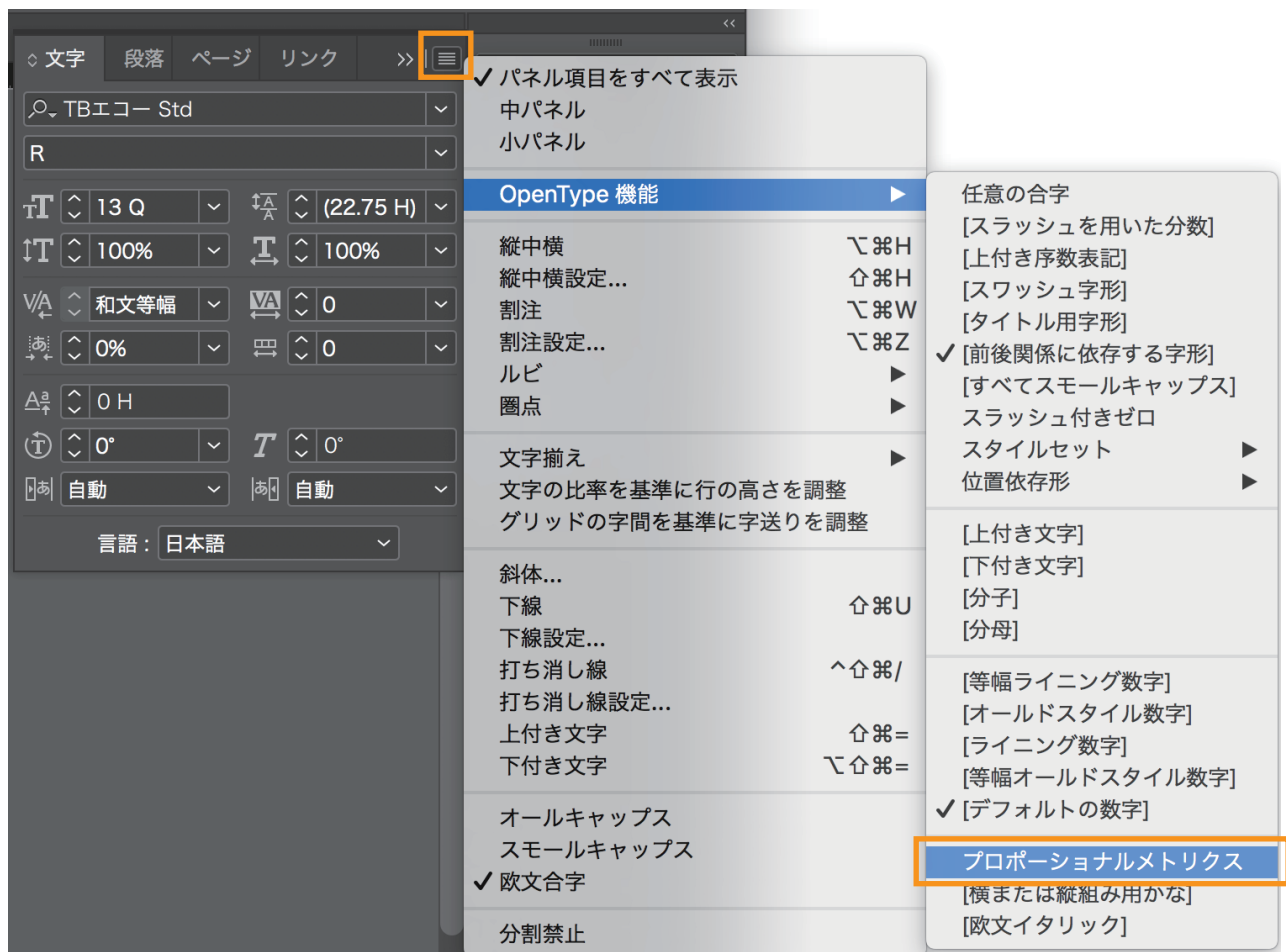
文字 段落 ページ リンク

TBエコー Std

R

13 Q
(22.75 H)
100%
100%
和文等幅
0
0%
0
0 H
0°
0°
自動
自動

言語： 日本語

✓ パネル項目をすべて表示
中パネル
小パネル

OpenType 機能

縦中横 ⌥⌘H
縦中横設定... ⇧⌘H
割注 ⌥⌘W
割注設定... ⌥⌘Z
ルビ
圏点

文字揃え
文字の比率を基準に行の高さを調整
グリッドの字間を基準に字送りを調整

斜体...
下線 ⇧⌘U
下線設定...
打ち消し線 ^⇧⌘/
打ち消し線設定...
上付き文字 ⇧⌘=
下付き文字 ⌥⇧⌘=

オールキャップス
スモールキャップス
✓ 欧文合字

分割禁止

任意の合字
[スラッシュを用いた分数]
[上付き序数表記]
[スワッシュ字形]
[タイトル用字形]
✓ [前後関係に依存する字形]
[すべてスモールキャップス]
スラッシュ付きゼロ
スタイルセット
位置依存形

[上付き文字]
[下付き文字]
[分子]
[分母]

[等幅ライニング数字]
[オールドスタイル数字]
[ライニング数字]
[等幅オールドスタイル数字]
✓ [デフォルトの数字]

プロポーショナルメトリクス
[横または縦組み用かな]
[欧文イタリック]